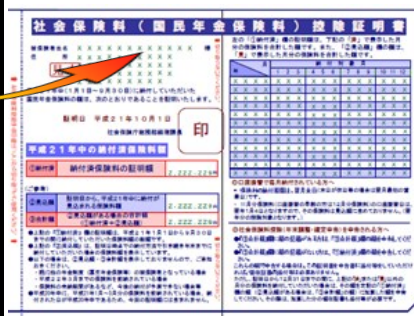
社会保険料（国民年金保険料）控除証明書

被保険者氏名 ＸＸＸＸＸＸＸＸＸ

印

平成２１年中の納付済保険料額

納付済保険料の証明額

2,222,220円

2,222,220円

2,222,220円

平成21年10月1日

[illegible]

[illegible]

| | 1 | 2 | 3 | 4 | 5 | 6 | 7 | 8 | 9 | 10 | 11 | 12 |
|---|---|---|---|---|---|---|---|---|---|---|---|---|
| ＸＸ | ＸＸ | ＸＸ | ＸＸ | ＸＸ | ＸＸ | ＸＸ | ＸＸ | ＸＸ | ＸＸ | ＸＸ | ＸＸ | ＸＸ |
| ＸＸ | ＸＸ | ＸＸ | ＸＸ | ＸＸ | ＸＸ | ＸＸ | ＸＸ | ＸＸ | ＸＸ | ＸＸ | ＸＸ | ＸＸ |
| ＸＸ | ＸＸ | ＸＸ | ＸＸ | ＸＸ | ＸＸ | ＸＸ | ＸＸ | ＸＸ | ＸＸ | ＸＸ | ＸＸ | ＸＸ |
| ＸＸ | ＸＸ | ＸＸ | ＸＸ | ＸＸ | ＸＸ | ＸＸ | ＸＸ | ＸＸ | ＸＸ | ＸＸ | ＸＸ | ＸＸ |
| ＸＸ | ＸＸ | ＸＸ | ＸＸ | ＸＸ | ＸＸ | ＸＸ | ＸＸ | ＸＸ | ＸＸ | ＸＸ | ＸＸ | ＸＸ |
| ＸＸ | ＸＸ | ＸＸ | ＸＸ | ＸＸ | ＸＸ | ＸＸ | ＸＸ | ＸＸ | ＸＸ | ＸＸ | ＸＸ | ＸＸ |
| ＸＸ | ＸＸ | ＸＸ | ＸＸ | ＸＸ | ＸＸ | ＸＸ | ＸＸ | ＸＸ | ＸＸ | ＸＸ | ＸＸ | ＸＸ |
| ＸＸ | ＸＸ | ＸＸ | ＸＸ | ＸＸ | ＸＸ | ＸＸ | ＸＸ | ＸＸ | ＸＸ | ＸＸ | ＸＸ | ＸＸ |

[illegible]